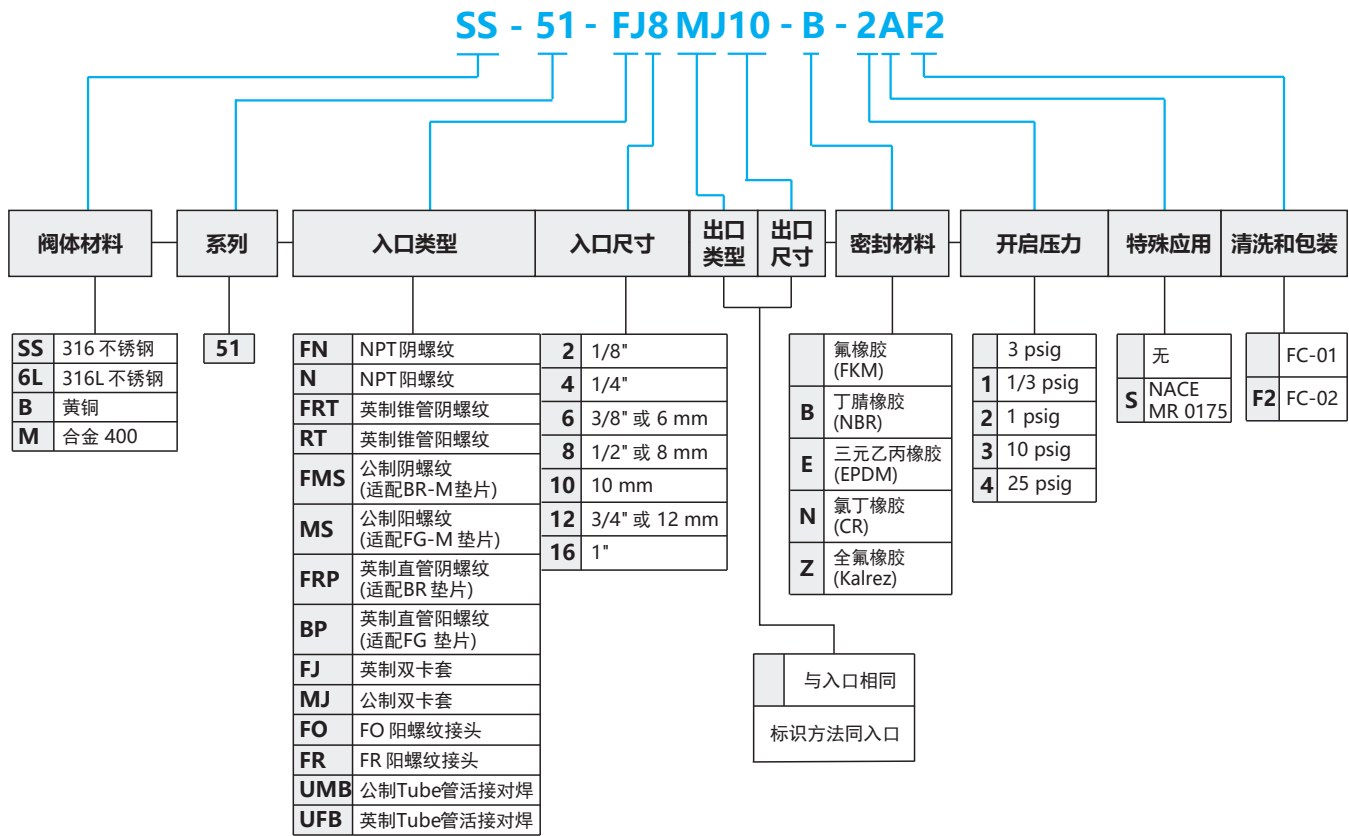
SS - 51 - FJ8 MJ10 - B - 2AF2

| 阀体材料 | 系列 | 入口类型 | 入口尺寸 | 出口类型 | 出口尺寸 | 密封材料 | 开启压力 | 特殊应用 | 清洗和包装 |
|---|---|---|---|---|---|---|---|---|---|

| | |
|---|---|
| SS | 316 不锈钢 |
| 6L | 316L 不锈钢 |
| B | 黄铜 |
| M | 合金 400 |

| |
|---|
| 51 |

| | |
|---|---|
| FN | NPT阴螺纹 |
| N | NPT阳螺纹 |
| FRT | 英制锥管阴螺纹 |
| RT | 英制锥管阳螺纹 |
| FMS | 公制阴螺纹 (适配BR-M垫片) |
| MS | 公制阳螺纹 (适配FG-M 垫片) |
| FRP | 英制直管阴螺纹 (适配BR 垫片) |
| BP | 英制直管阳螺纹 (适配FG 垫片) |
| FJ | 英制双卡套 |
| MJ | 公制双卡套 |
| FO | FO 阳螺纹接头 |
| FR | FR 阳螺纹接头 |
| UMB | 公制Tube管活接对焊 |
| UFB | 英制Tube管活接对焊 |

| | |
|---|---|
| 2 | 1/8" |
| 4 | 1/4" |
| 6 | 3/8" 或 6 mm |
| 8 | 1/2" 或 8 mm |
| 10 | 10 mm |
| 12 | 3/4" 或 12 mm |
| 16 | 1" |

| | |
|---|---|
| | 与入口相同 |
| 标识方法同入口 | |

| | |
|---|---|
| | 氟橡胶 (FKM) |
| B | 丁腈橡胶 (NBR) |
| E | 三元乙丙橡胶 (EPDM) |
| N | 氯丁橡胶 (CR) |
| Z | 全氟橡胶 (Kalrez) |

| | |
|---|---|
| | 3 psig |
| 1 | 1/3 psig |
| 2 | 1 psig |
| 3 | 10 psig |
| 4 | 25 psig |

| | |
|---|---|
| | 无 |
| S | NACE MR 0175 |

| | |
|---|---|
| | FC-01 |
| F2 | FC-02 |